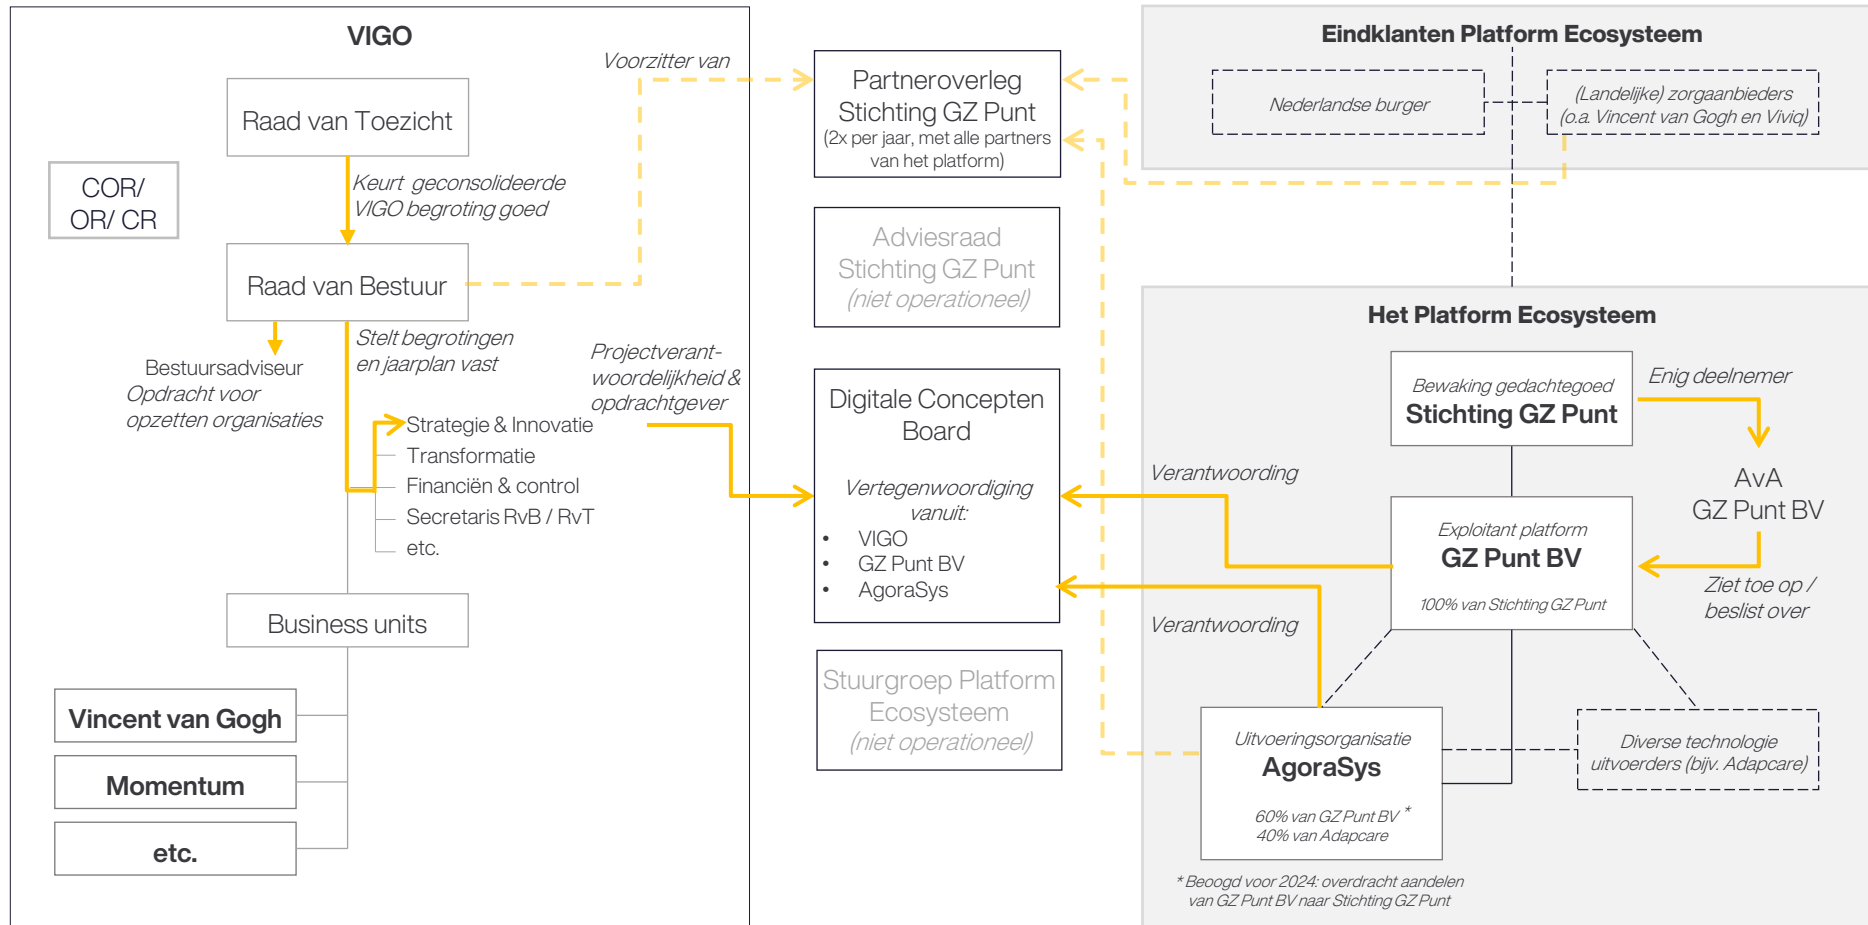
VIGO

Raad van Toezicht

COR/ OR/ CR

Keurt geconsolideerde VIGO begroting goed

Raad van Bestuur

Voorzitter van

Bestuursadviseur
Opdracht voor opzetten organisaties

Stelt begrotingen en jaarplan vast

Projectverantwoordelijkheid & opdrachtgever

Strategie & Innovatie
Transformatie
Financiën & control
Secretaris RvB / RvT
etc.

Business units

Vincent van Gogh

Momentum

etc.

Partneroverleg Stichting GZ Punt
(2x per jaar, met alle partners van het platform)

Adviesraad Stichting GZ Punt
(niet operationeel)

Digitale Concepten Board

Vertegenwoordiging vanuit:
• VIGO
• GZ Punt BV
• AgoraSys

Stuurgroep Platform Ecosysteem
(niet operationeel)

Eindklanten Platform Ecosysteem

Nederlandse burger

(Landelijke) zorgaanbieders
(o.a. Vincent van Gogh en Viviq)

Het Platform Ecosysteem

Bewaking gedachtegoed
Stichting GZ Punt

Enig deelnemer

AvA
GZ Punt BV

Verantwoording

Exploitant platform
GZ Punt BV
100% van Stichting GZ Punt

Ziet toe op / beslist over

Verantwoording

Uitvoeringsorganisatie
AgoraSys
60% van GZ Punt BV *
40% van Adapcare

Diverse technologie uitvoerders (bijv. Adapcare)

* Beoogd voor 2024: overdracht aandelen van GZ Punt BV naar Stichting GZ Punt